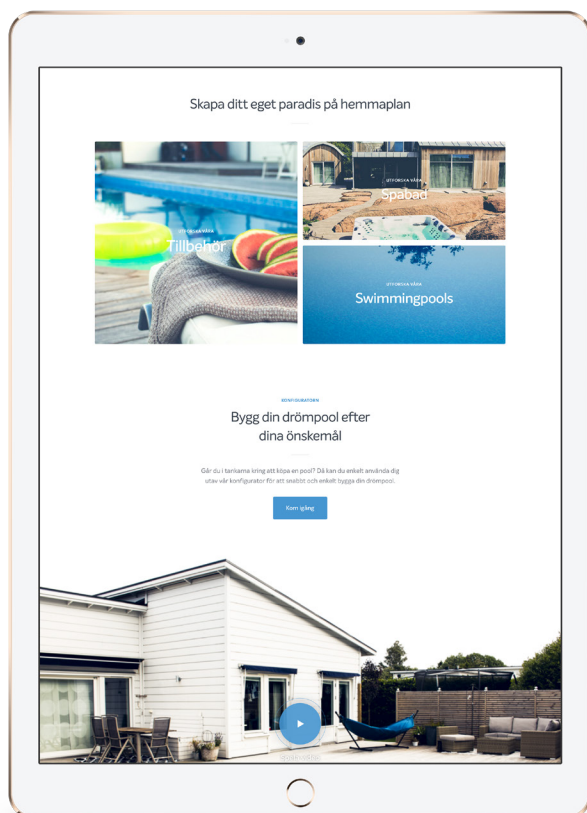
Skapa ditt eget paradis på hemmaplan

UTFORSKA VÅRA
Tillbehör

UTFORSKA VÅRA
Spabad

UTFORSKA VÅRA
Swimmingpools

KONFIGURATORN

Bygg din drömpool efter dina önskemål

Går du i tankarna kring att köpa en pool? Då kan du enkelt använda dig utav vår konfigurator för att snabbt och enkelt bygga din drömpool.

Kom igång

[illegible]